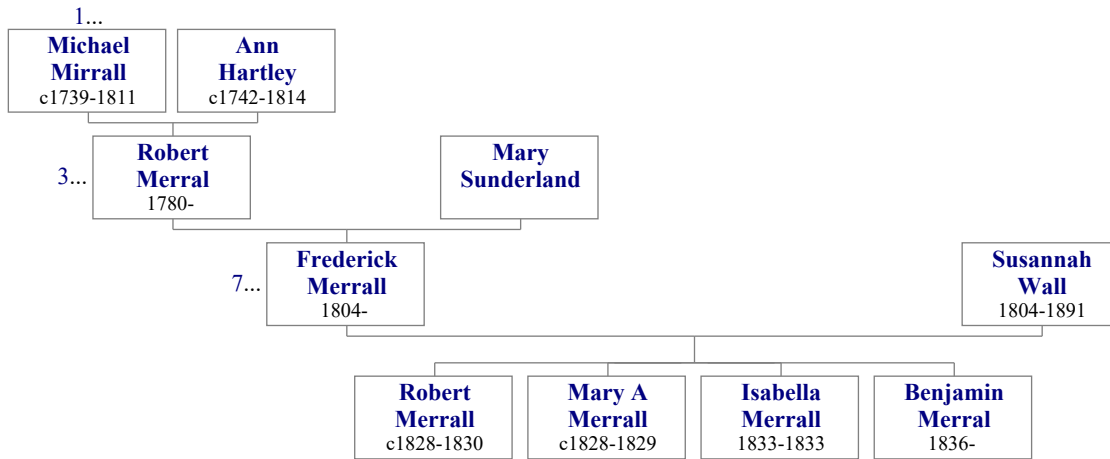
1...
Michael Mirrall
c1739-1811

Ann Hartley
c1742-1814

3...
Robert Merral
1780-

Mary Sunderland

7...
Frederick Merrall
1804-

Susannah Wall
1804-1891

Robert Merrall
c1828-1830

Mary A Merrall
c1828-1829

Isabella Merrall
1833-1833

Benjamin Merral
1836-